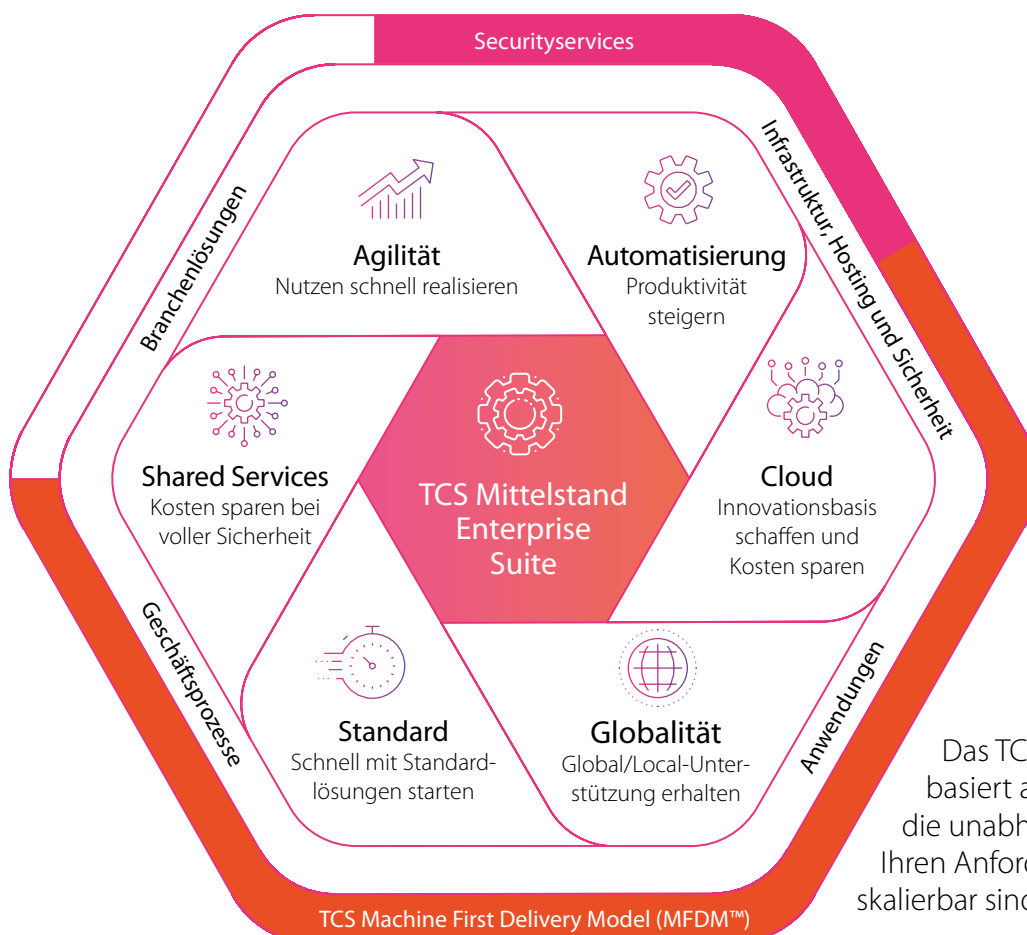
Securityservices

Branchenlösungen

Infrastruktur, Hosting und Sicherheit

Agilität
Nutzen schnell realisieren

Automatisierung
Produktivität steigern

Shared Services
Kosten sparen bei voller Sicherheit

TCS Mittelstand Enterprise Suite

Cloud
Innovationsbasis schaffen und Kosten sparen

Standard
Schnell mit Standardlösungen starten

Globalität
Global/Local-Unterstützung erhalten

Geschäftsprozesse

Anwendungen

Das TC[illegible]
basiert a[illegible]
die unabh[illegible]
Ihren Anford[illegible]
skalierbar sind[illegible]

TCS Machine First Delivery Model (MFDM™)